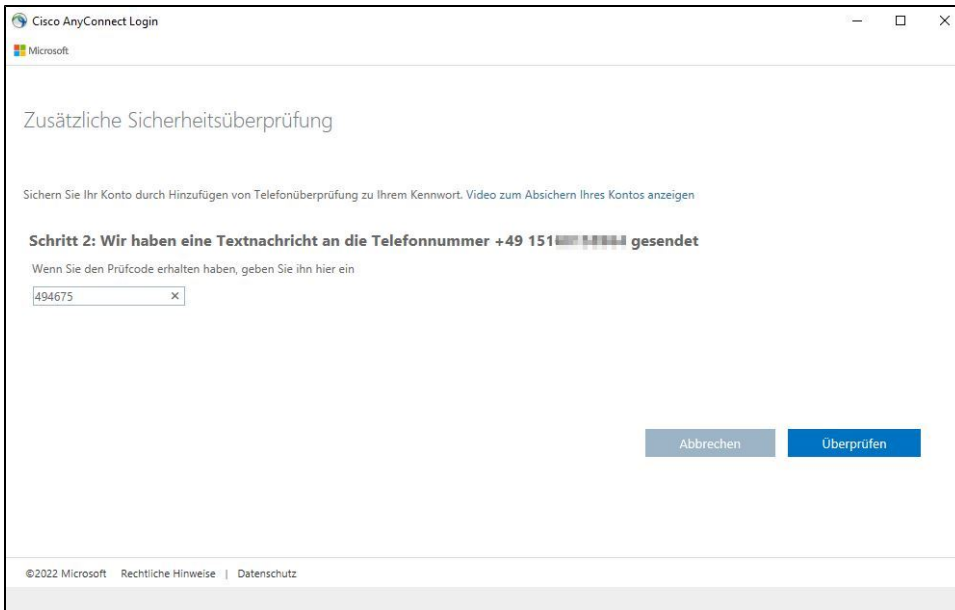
Cisco AnyConnect Login

Microsoft

Zusätzliche Sicherheitsüberprüfung

Sichern Sie Ihr Konto durch Hinzufügen von Telefonüberprüfung zu Ihrem Kennwort. Video zum Absichern Ihres Kontos anzeigen

Schritt 2: Wir haben eine Textnachricht an die Telefonnummer +49 151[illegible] gesendet

Wenn Sie den Prüfcode erhalten haben, geben Sie ihn hier ein

494675 ×

Abbrechen Überprüfen

©2022 Microsoft Rechtliche Hinweise | Datenschutz